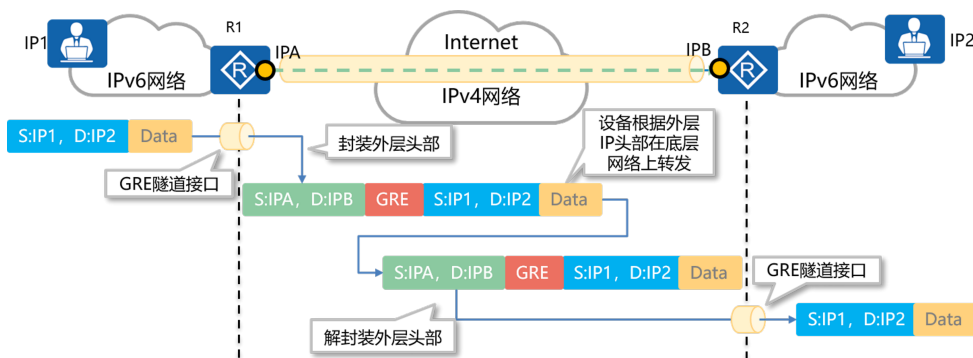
IP1

IPv6网络

R1

IPA

Internet

IPv4网络

IPB

R2

IPv6网络

IP2

S:IP1，D:IP2 | Data

GRE隧道接口

封装外层头部

设备根据外层IP头部在底层网络上转发

S:IPA，D:IPB | GRE | S:IP1，D:IP2 | Data

S:IPA，D:IPB | GRE | S:IP1，D:IP2 | Data

GRE隧道接口

S:IP1，D:IP2 | Data

解封装外层头部